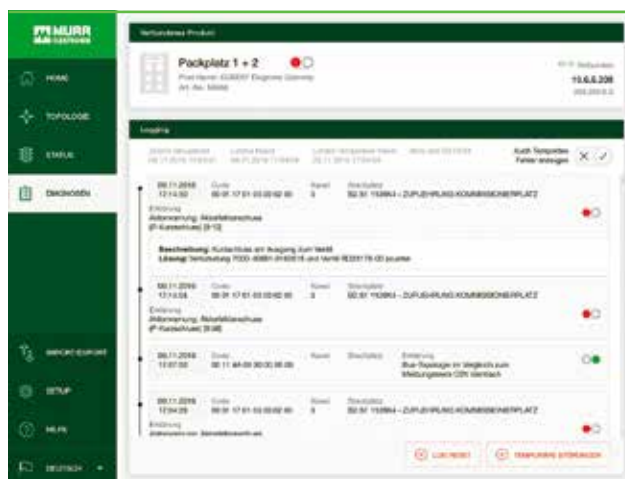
MURR ELEKTRONIK

HOME

TOPOLOGIE

STATUS

DIAGNOSEN

IMPORT/EXPORT

SETUP

HILFE

DEUTSCH

Verbundenes Produkt

Packplatz 1 + 2

Prod.Name: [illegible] Diagnose Gateway
Art.-Nr.: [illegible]

Verbunden

10.6.6.208

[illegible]

Insights

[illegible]

Auch Temporäre Fehler anzeigen

08.11.2018 17:14:50 | Code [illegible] | Kanal 3 | Steckplatz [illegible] - ZUFUEHRUNG KOMMISSIONIERPLATZ

Erklärung
Aktorwarnung: Aktorfehlerschutz
(P-Kurzschluss) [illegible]

Beschreibung: Kurzschluss am Ausgang zum Ventil
Lösung: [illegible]

08.11.2018 17:14:54 | Code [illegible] | Kanal 3 | Steckplatz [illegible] - ZUFUEHRUNG KOMMISSIONIERPLATZ

Erklärung
Aktorwarnung: Aktorfehlerschutz
(P-Kurzschluss) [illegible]

08.11.2018 17:07:00 | Code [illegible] | Kanal | Steckplatz | Erklärung
Bus-Topologie im Vergleich zum Meldungsstand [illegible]

08.11.2018 17:04:29 | Code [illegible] | Kanal 3 | Steckplatz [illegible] - ZUFUEHRUNG KOMMISSIONIERPLATZ

Erklärung
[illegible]

LOG RESET

TEMPORÄRE STÖRUNGEN